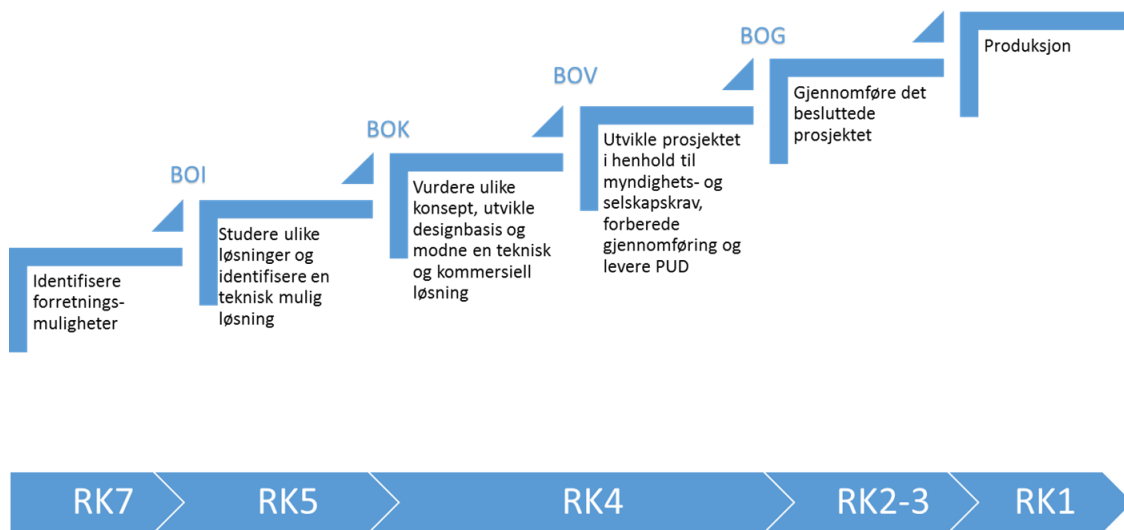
Identifisere forretnings-muligheter

BOI

Studere ulike løsninger og identifisere en teknisk mulig løsning

BOK

Vurdere ulike konsept, utvikle designbasis og modne en teknisk og kommersiell løsning

BOV

Utvikle prosjektet i henhold til myndighets- og selskapskrav, forberede gjennomføring og levere PUD

BOG

Gjennomføre det besluttede prosjektet

Produksjon

RK7

RK5

RK4

RK2-3

RK1